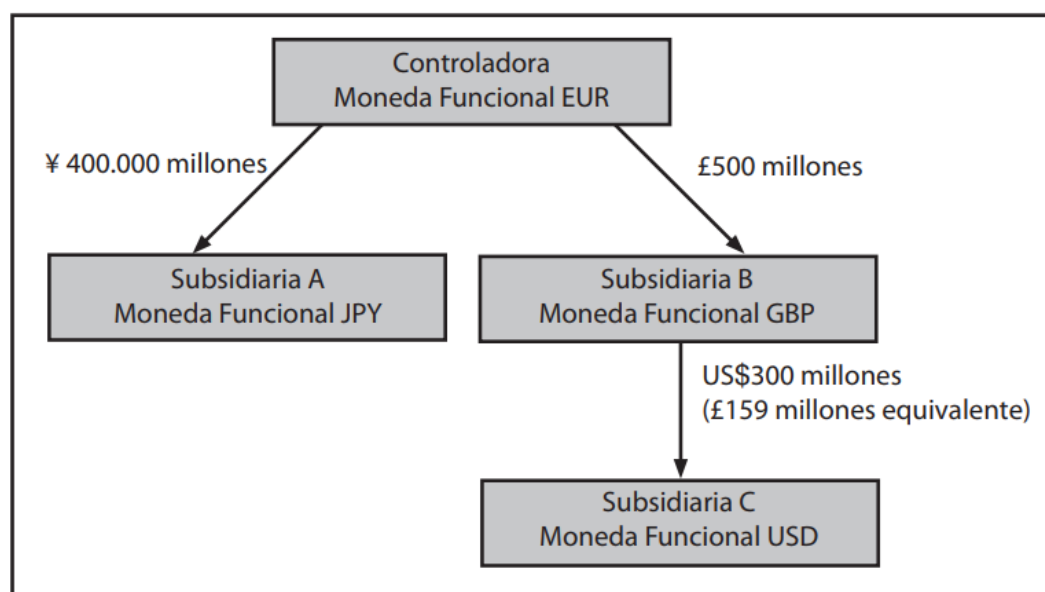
Controladora
Moneda Funcional EUR

¥ 400.000 millones

£500 millones

Subsidiaria A
Moneda Funcional JPY

Subsidiaria B
Moneda Funcional GBP

US$300 millones
(£159 millones equivalente)

Subsidiaria C
Moneda Funcional USD